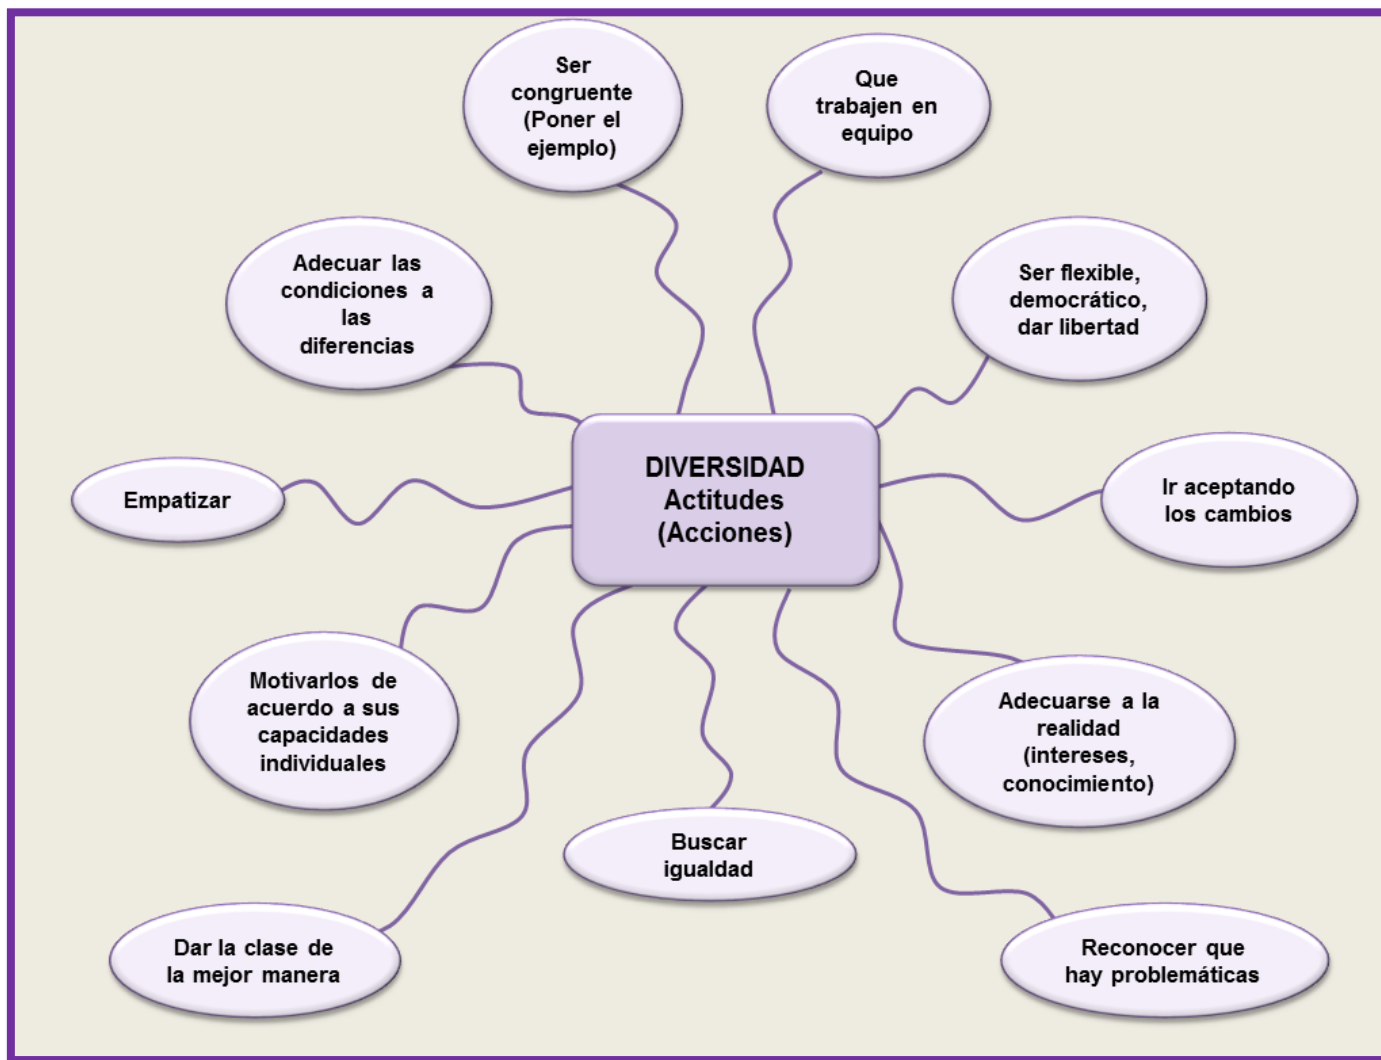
DIVERSIDAD Actitudes (Acciones)

Ser congruente (Poner el ejemplo)

Que trabajen en equipo

Adecuar las condiciones a las diferencias

Ser flexible, democrático, dar libertad

Empatizar

Ir aceptando los cambios

Motivarlos de acuerdo a sus capacidades individuales

Adecuarse a la realidad (intereses, conocimiento)

Buscar igualdad

Dar la clase de la mejor manera

Reconocer que hay problemáticas